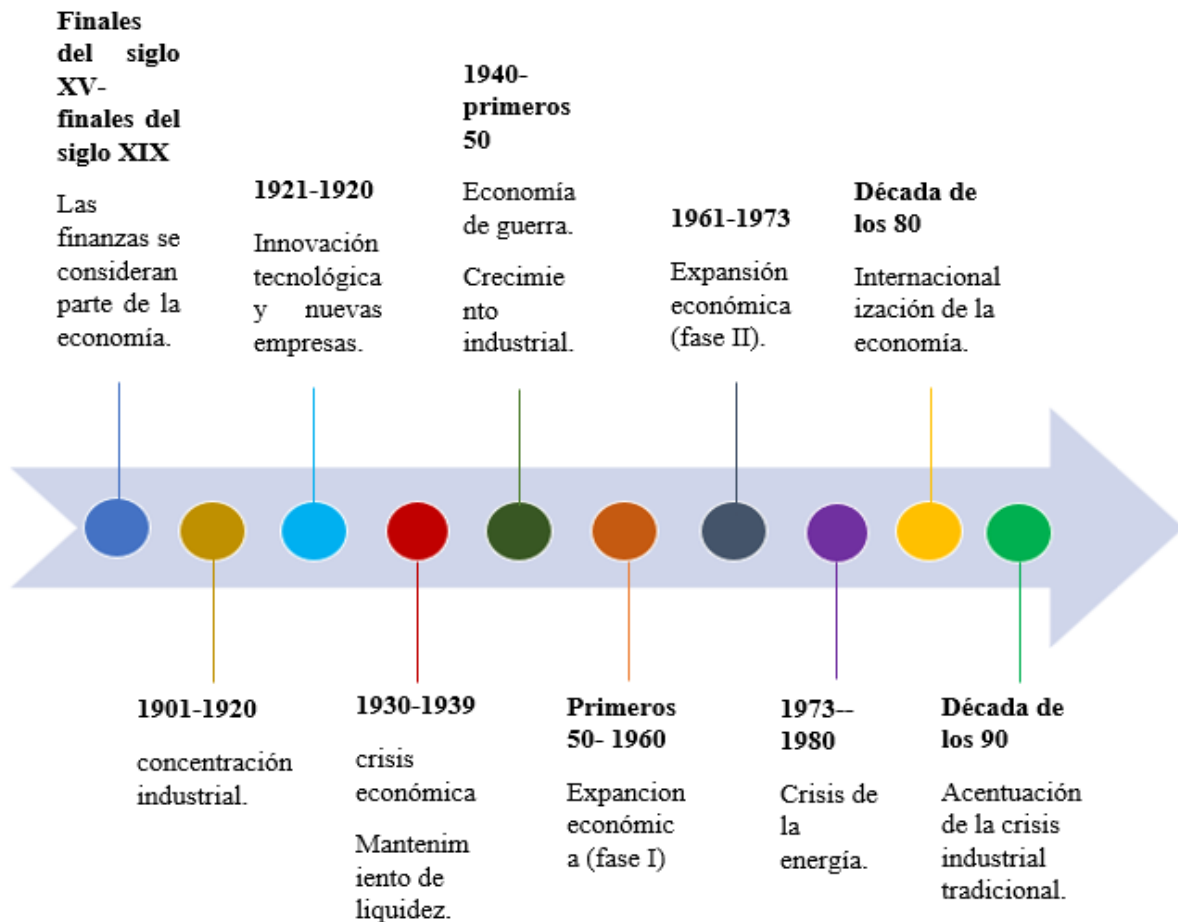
**Finales del siglo XV- finales del siglo XIX**

Las finanzas se consideran parte de la economía.

**1921-1920**

Innovación tecnológica y nuevas empresas.

**1940- primeros 50**

Economía de guerra.

Crecimie nto industrial.

**1961-1973**

Expansión económica (fase II).

**Década de los 80**

Internacional ización de la economía.

**1901-1920**

concentración industrial.

**1930-1939**

crisis económica

Mantenim iento de liquidez.

**Primeros 50- 1960**

Expancion económic a (fase I)

**1973-- 1980**

Crisis de la energía.

**Década de los 90**

Acentuación de la crisis industrial tradicional.